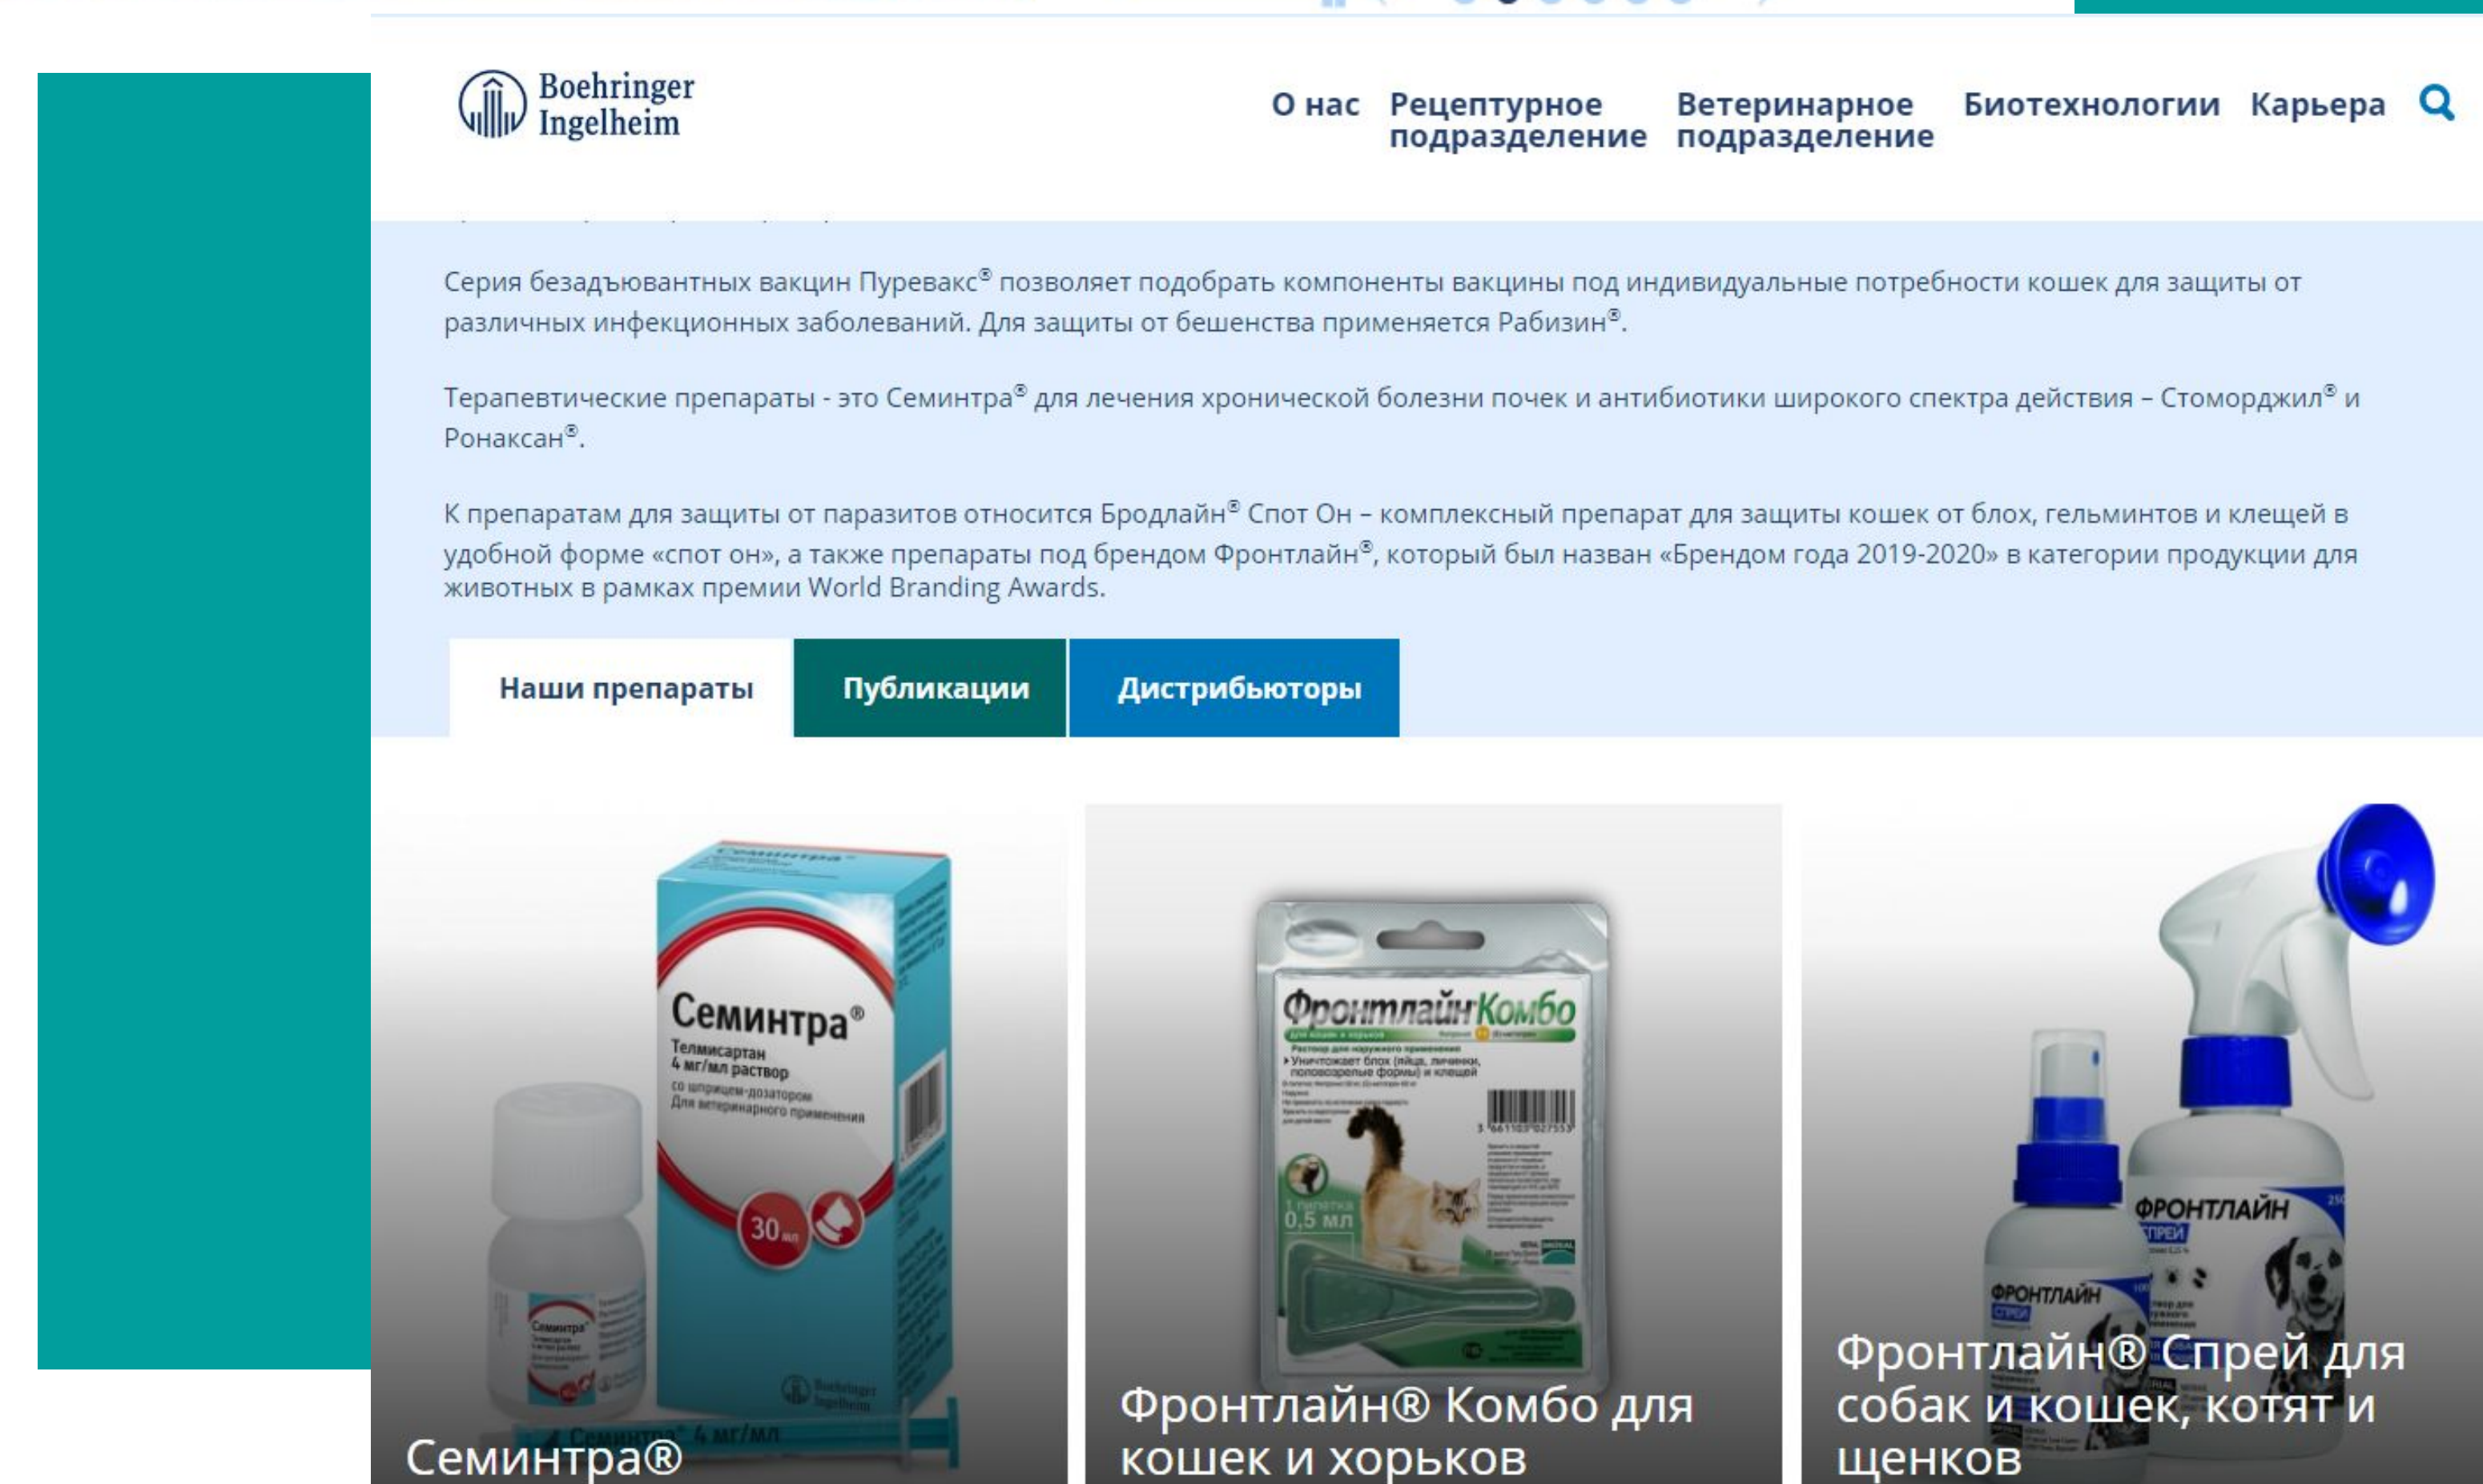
Boehringer Ingelheim

О нас Рецептурное подразделение Ветеринарное подразделение Биотехнологии Карьера

Серия безадъювантных вакцин Пуревакс® позволяет подобрать компоненты вакцины под индивидуальные потребности кошек для защиты от различных инфекционных заболеваний. Для защиты от бешенства применяется Рабизин®.

Терапевтические препараты - это Семинтра® для лечения хронической болезни почек и антибиотики широкого спектра действия – Стоморджил® и Ронаксан®.

К препаратам для защиты от паразитов относится Бродлайн® Спот Он – комплексный препарат для защиты кошек от блох, гельминтов и клещей в удобной форме «спот он», а также препараты под брендом Фронтлайн®, который был назван «Брендом года 2019-2020» в категории продукции для животных в рамках премии World Branding Awards.

Наши препараты Публикации Дистрибьюторы

Семинтра®
Телмисартан
4 мг/мл раствор
со шприцем-дозатором
Для ветеринарного применения
30 мл

Семинтра®

Фронтлайн Комбо
Для кошек и хорьков
Раствор для наружного применения
Уничтожает блох (яйца, личинки, половозрелые формы) и клещей
1 пипетка
0,5 мл

Фронтлайн® Комбо для кошек и хорьков

ФРОНТЛАЙН
СПРЕЙ
ФРОНТЛАЙН
СПРЕЙ

Фронтлайн® Спрей для собак и кошек, котят и щенков